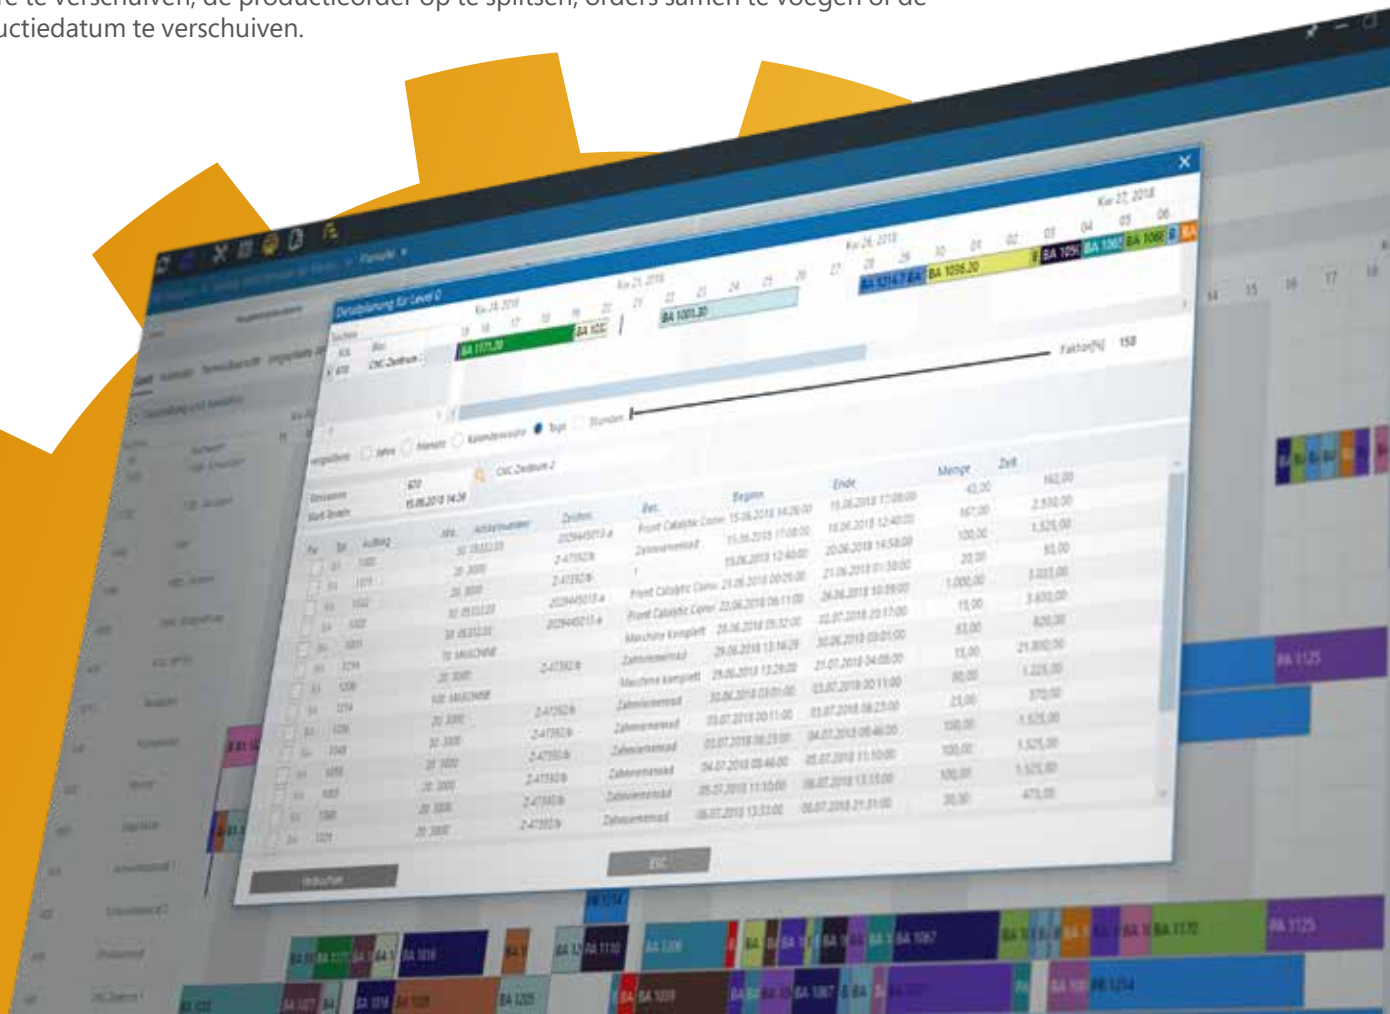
uctiedatum te verschuiven.

Detailplanung für Level 0

KW 24 2018
KW 25 2018
KW 26 2018
KW 27 2018

BA 1171.20
BA 1001.20
BA 1214.7
BA 1036.20
BA 1051
BA 1067
BA 1066

Faktor[%] 150

Jahre
Monate
Kalenderwoche
Tage
Stunden

CNC Zentrum 2

Ressource
Start-Termin
670
15.06.2018 14:30

| Auftrag | Artikelnummer | Zeichn. | Bez. | Beginn | Ende | Menge | Zeit |
|---|---|---|---|---|---|---|---|
| | | | Front Catalytic Conv. | 15.06.2018 14:30:00 | 15.06.2018 17:00:00 | 43,00 | 162,00 |
| | | | Zahnriemenrad | 15.06.2018 17:00:00 | 18.06.2018 12:40:00 | 167,00 | 2.530,00 |
| | | | | 19.06.2018 12:40:00 | 20.06.2018 14:58:00 | 100,00 | 1.525,00 |
| | | | | | 21.06.2018 01:58:00 | 20,00 | 93,00 |
| | | | Front Catalytic Conv. | 21.06.2018 00:29:00 | 21.06.2018 10:39:00 | 1.000,00 | 1.033,00 |
| | | | Front Catalytic Conv. | 22.06.2018 06:11:00 | 26.06.2018 10:39:00 | 15,00 | 3.430,00 |
| | | | Maschine komplett | 26.06.2018 05:32:00 | 02.07.2018 20:17:00 | 53,00 | 420,00 |
| | | | Zahnriemenrad | 29.06.2018 13:16:29 | 30.06.2018 03:01:00 | 15,00 | 21.300,00 |
| | | | Maschine komplett | 29.06.2018 13:29:00 | 21.07.2018 04:08:00 | 90,00 | 1.225,00 |
| | | | Zahnriemenrad | 30.06.2018 03:01:00 | 03.07.2018 00:11:00 | 23,00 | 370,00 |
| | | | Zahnriemenrad | 03.07.2018 00:11:00 | 03.07.2018 08:23:00 | 100,00 | 1.525,00 |
| | | | Zahnriemenrad | 03.07.2018 08:23:00 | 04.07.2018 06:46:00 | 100,00 | 1.525,00 |
| | | | Zahnriemenrad | 04.07.2018 06:46:00 | 05.07.2018 11:10:00 | 100,00 | 1.525,00 |
| | | | Zahnriemenrad | 05.07.2018 11:10:00 | 06.07.2018 13:33:00 | 30,00 | 475,00 |
| | | | Zahnriemenrad | 06.07.2018 13:33:00 | 06.07.2018 21:31:00 | | |

Verbuchen
ESC

BA 1125
BA 1214
BA 1016
BA 1130
BA 1206
BA 1067
BA 1170
BA 1039
BA 1205
BA 1125